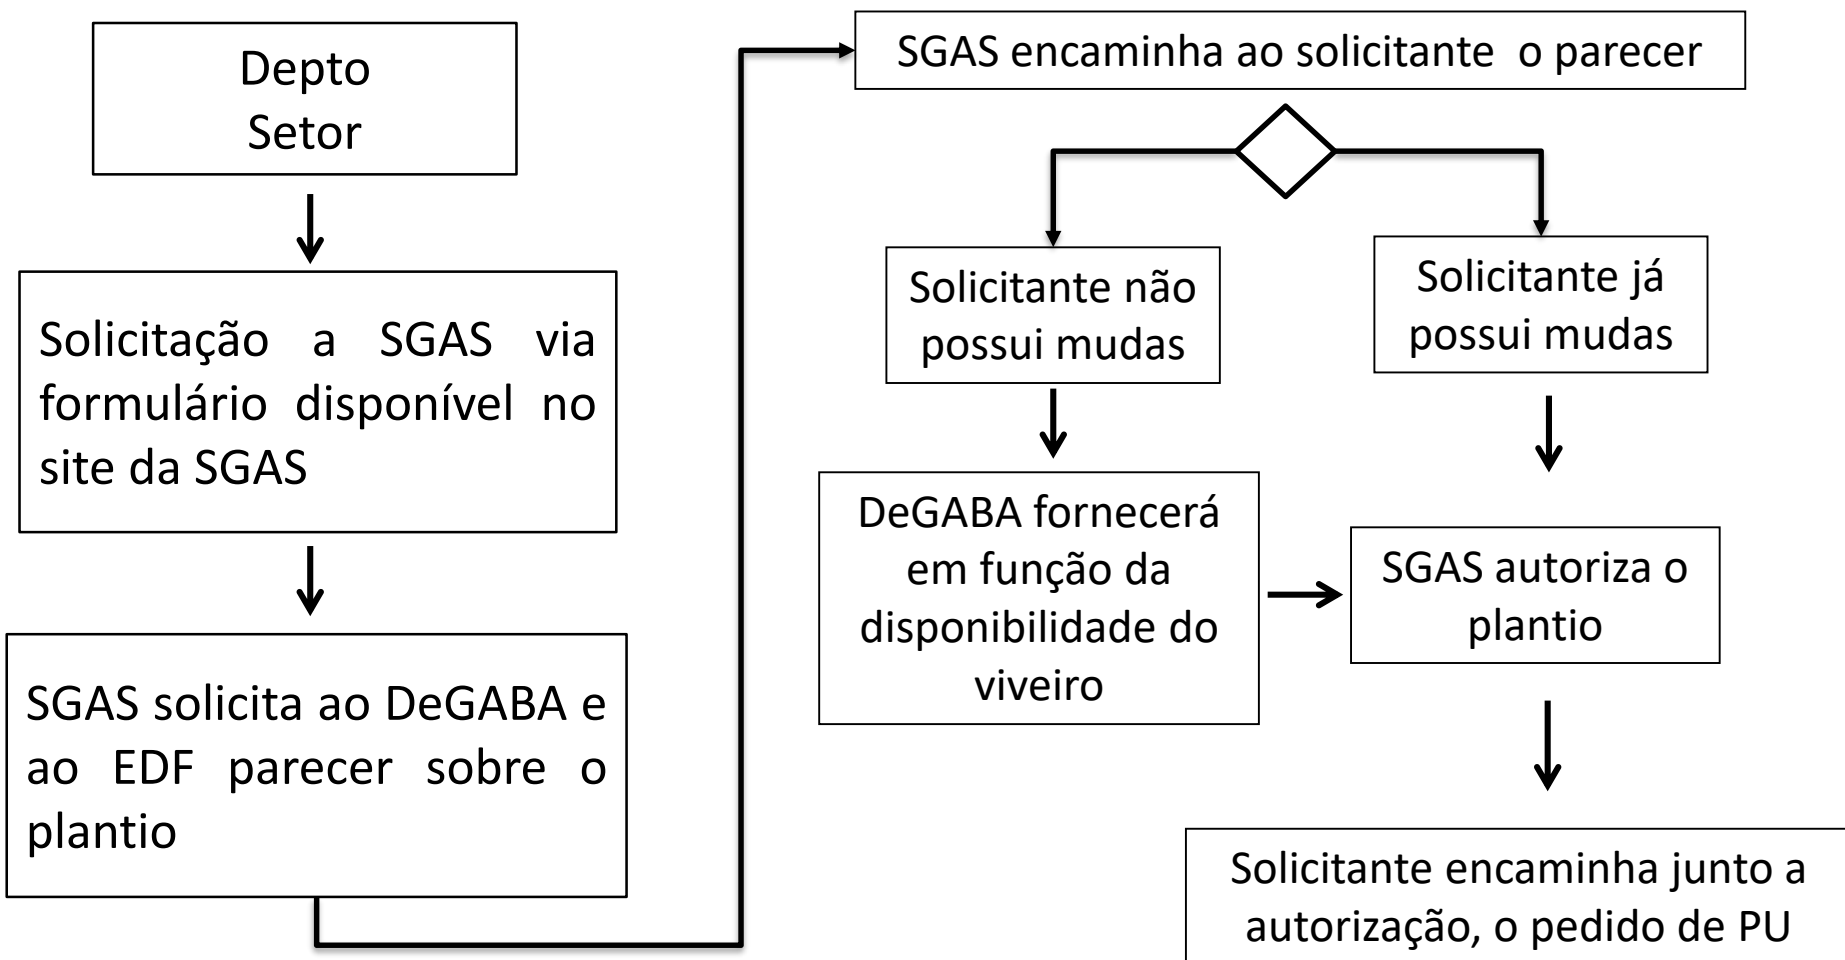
Depto
Setor

Solicitação a SGAS via formulário disponível no site da SGAS

SGAS solicita ao DeGABA e ao EDF parecer sobre o plantio

SGAS encaminha ao solicitante o parecer

Solicitante não possui mudas

Solicitante já possui mudas

DeGABA fornecerá em função da disponibilidade do viveiro

SGAS autoriza o plantio

Solicitante encaminha junto a autorização, o pedido de PU